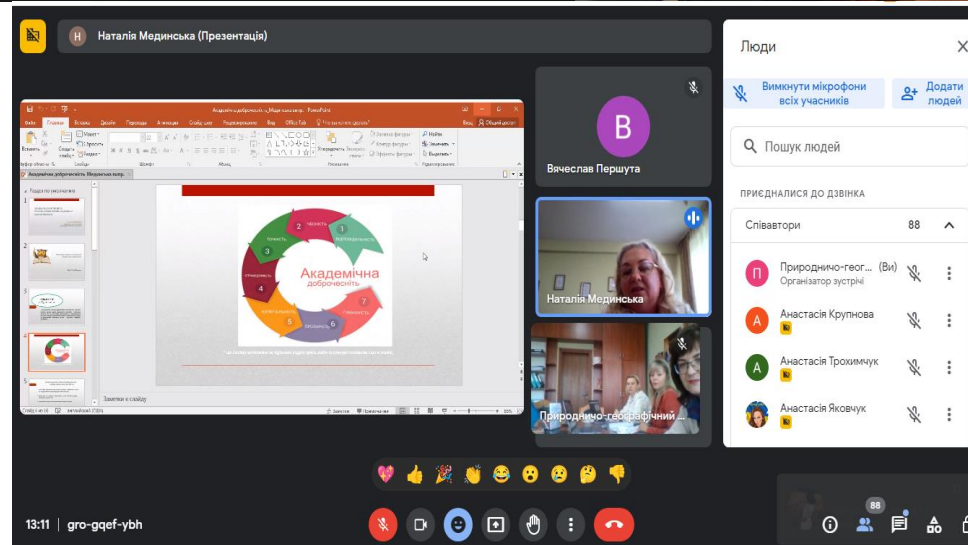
Н Наталія Мединська (Презентація)

Академічна доброчесність

Академічна доброчесність

1 2 3 4 5 6 7

Заметки к слайду

В

Вячеслав Першута

Наталія Мединська

Природничо-географічний ...

Люди

Вимкнути мікрофони всіх учасників

Додати людей

Пошук людей

ПРИЄДНАЛИСЯ ДО ДЗВІНКА

Співавтори 88

П Природничо-геог... (Ви) Організатор зустрічі

А Анастасія Крупнова

А Анастасія Трохимчук

Анастасія Яковчук

13:11 | gro-gqef-ybh

88